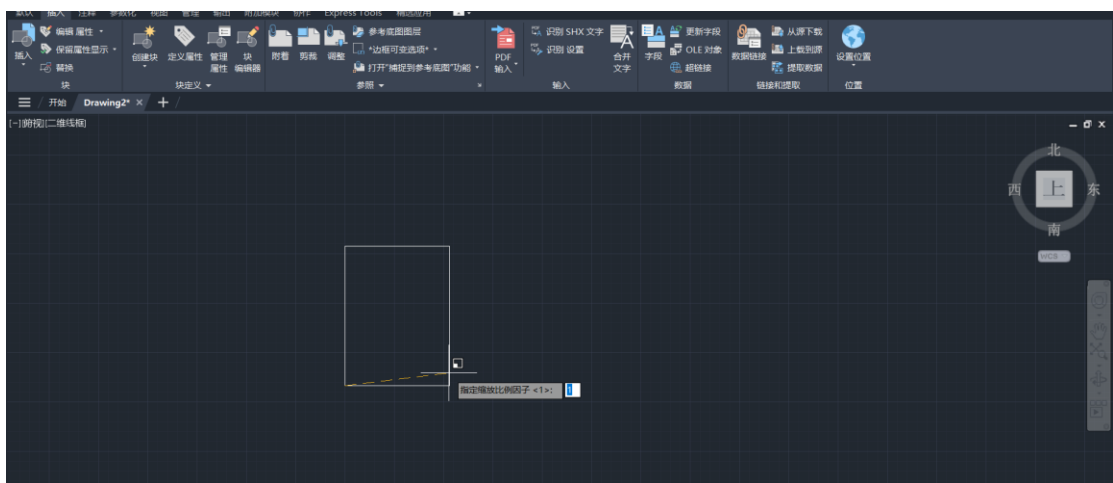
默认 插入 注释 参数化 视图 管理 输出 附加模块 协作 Express Tools 精选应用

插入 编辑属性 保留属性显示 替换
块
创建块 定义属性 管理属性 块编辑器
块定义
附着 剪裁 调整 参考底图图层 *边框可变选项* 打开"捕捉到参考底图"功能
参照
PDF 输入
识别 SHX 文字 识别 设置 合并文字
输入
字段 更新字段 OLE 对象 超链接
数据
数据链接 从源下载 上载到源 提取数据
链接和提取
设置位置
位置

开始 Drawing2* × +

[-][俯视][二维线框]

北
西 上 东
南
WCS

指定缩放比例因子 <1>: 1